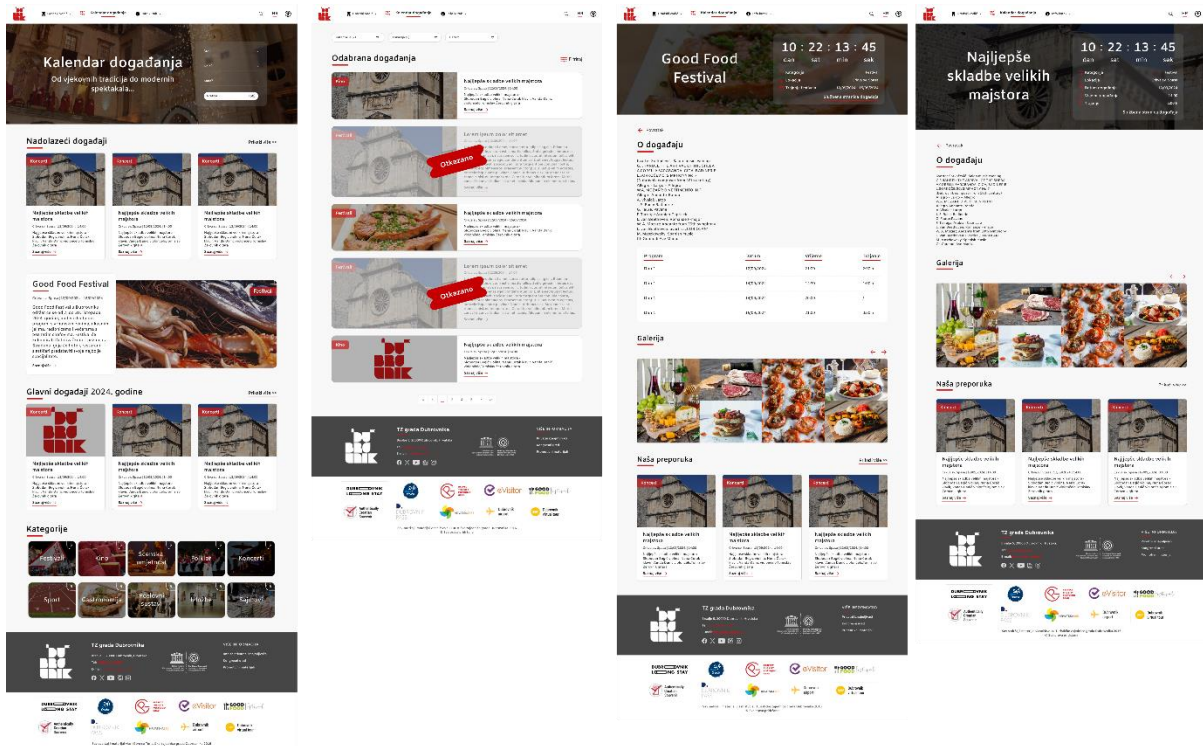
Kalendar događanja

Od vjekovnih tradicija do modernih spektakala...

Nadolazeći događaji

Prikaži sve

Koncert

Najljepše skladbe velikih majstora

Koncert

Najljepše skladbe velikih majstora

Koncert

Najljepše skladbe velikih majstora

Good Food Festival

Festival

Glavni događaji 2024. godine

Prikaži sve

Koncert

Najljepše skladbe velikih majstora

Koncert

Najljepše skladbe velikih majstora

Koncert

Najljepše skladbe velikih majstora

Kategorije

Festivali

Kino

Scenska umjetnost

Folklor

Koncerti

Sport

Gastronomija

Edukacija

Izložbe

Zabava

TZ grada Dubrovnika

Odabrana događanja

Kino

Najljepše skladbe velikih majstora

Festival

Lorem ipsum dolor sit amet

Otkazano

Festival

Najljepše skladbe velikih majstora

Festival

Lorem ipsum dolor sit amet

Otkazano

Kino

Najljepše skladbe velikih majstora

TZ grada Dubrovnika

Good Food Festival

10 : 22 : 13 : 45

dan sat min sek

O događaju

Galerija

Naša preporuka

Koncert

Najljepše skladbe velikih majstora

Koncert

Najljepše skladbe velikih majstora

Koncert

Najljepše skladbe velikih majstora

TZ grada Dubrovnika

eVisitor

Najljepše skladbe velikih majstora

10 : 22 : 13 : 45

dan sat min sek

O događaju

Galerija

Naša preporuka

Koncert

Najljepše skladbe velikih majstora

Koncert

Najljepše skladbe velikih majstora

Koncert

Najljepše skladbe velikih majstora

TZ grada Dubrovnika

eVisitor